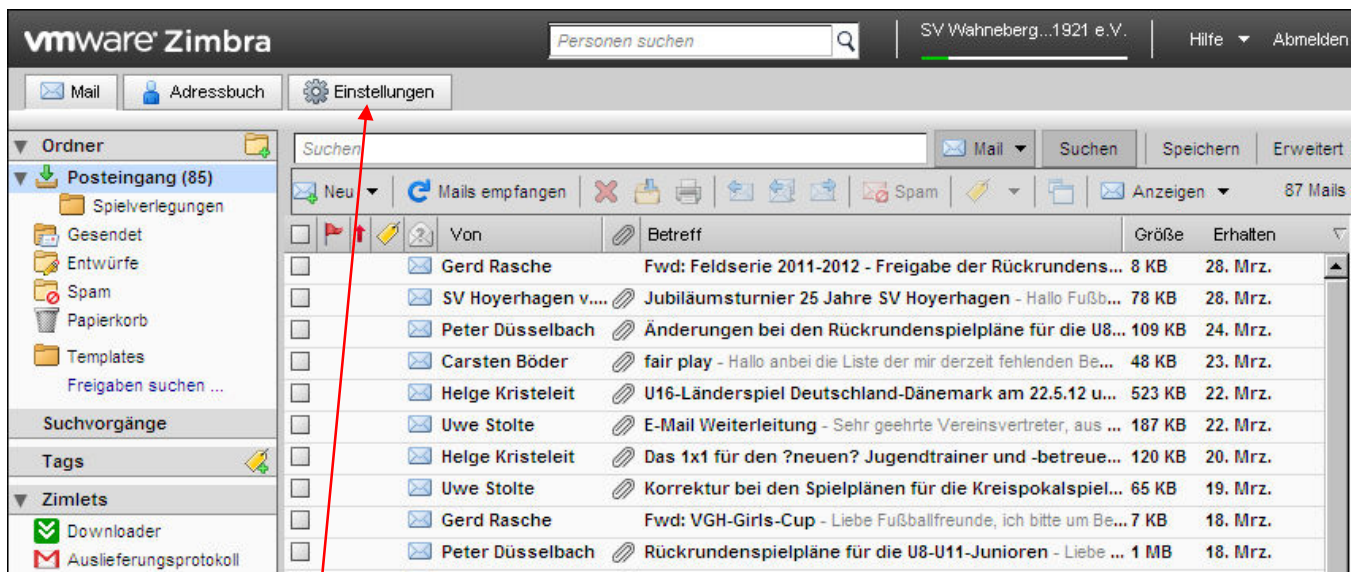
vmware Zimbra

Personen suchen

SV Wahneberg...1921 e.V.

Hilfe ▼ Abmelden

Mail Adressbuch Einstellungen

Ordner

Posteingang (85)
Spielverlegungen
Gesendet
Entwürfe
Spam
Papierkorb
Templates
Freigaben suchen ...

Suchvorgänge

Tags

Zimlets
Downloader
Auslieferungsprotokoll

Suchen

Mail ▼ Suchen Speichern Erweitert

Neu ▼ Mails empfangen Spam Anzeigen ▼ 87 Mails

| Von | Betreff | Größe | Erhalten |
|---|---|---|---|
| Gerd Rasche | Fwd: Feldserie 2011-2012 - Freigabe der Rückrundens... | 8 KB | 28. Mrz. |
| SV Hoyerhagen v.... | Jubiläumsturnier 25 Jahre SV Hoyerhagen - Hallo Fußb... | 78 KB | 28. Mrz. |
| Peter Düsselbach | Änderungen bei den Rückrundenspielpläne für die U8... | 109 KB | 24. Mrz. |
| Carsten Böder | fair play - Hallo anbei die Liste der mir derzeit fehlenden Be... | 48 KB | 23. Mrz. |
| Helge Kristeleit | U16-Länderspiel Deutschland-Dänemark am 22.5.12 u... | 523 KB | 22. Mrz. |
| Uwe Stolte | E-Mail Weiterleitung - Sehr geehrte Vereinsvertreter, aus ... | 187 KB | 22. Mrz. |
| Helge Kristeleit | Das 1x1 für den ?neuen? Jugendtrainer und -betreue... | 120 KB | 20. Mrz. |
| Uwe Stolte | Korrektur bei den Spielplänen für die Kreispokalspiel... | 65 KB | 19. Mrz. |
| Gerd Rasche | Fwd: VGH-Girls-Cup - Liebe Fußballfreunde, ich bitte um Be... | 7 KB | 18. Mrz. |
| Peter Düsselbach | Rückrundenspielpläne für die U8-U11-Junioren - Liebe ... | 1 MB | 18. Mrz. |